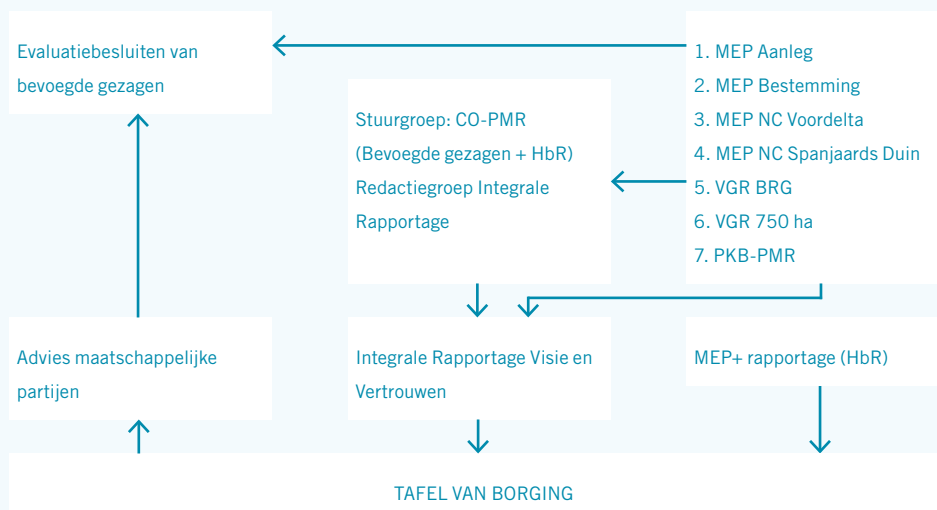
Evaluatiebesluiten van bevoegde gezagen

Stuurgroep: CO-PMR
(Bevoegde gezagen + HbR)
Redactiegroep Integrale Rapportage

1. MEP Aanleg
2. MEP Bestemming
3. MEP NC Voordelta
4. MEP NC Spanjaards Duin
5. VGR BRG
6. VGR 750 ha
7. PKB-PMR

Advies maatschappelijke partijen

Integrale Rapportage Visie en Vertrouwen

MEP+ rapportage (HbR)

TAFEL VAN BORGING